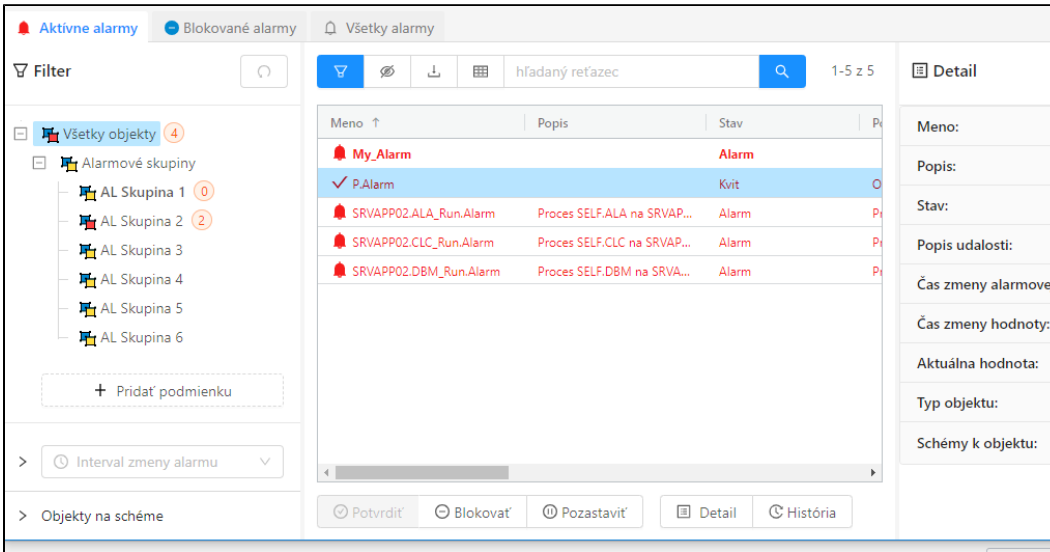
Aktívne alarmy | Blokované alarmy | Všetky alarmy

Filter

Všetky objekty 4
Alarmové skupiny
AL Skupina 1 0
AL Skupina 2 2
AL Skupina 3
AL Skupina 4
AL Skupina 5
AL Skupina 6

+ Pridať podmienku

Interval zmeny alarmu

Objekty na schéme

hľadaný reťazec
1-5 z 5

| Meno ↑ | Popis | Stav | P |
|---|---|---|---|
| My_Alarm | | Alarm | |
| P.Alarm | | Kvit | O |
| SRVAPP02.ALA_Run.Alarm | Proces SELF.ALA na SRVAP... | Alarm | Pr |
| SRVAPP02.CLC_Run.Alarm | Proces SELF.CLC na SRVAP... | Alarm | Pr |
| SRVAPP02.DBM_Run.Alarm | Proces SELF.DBM na SRVA... | Alarm | Pr |

Potvrdiť | Blokovať | Pozastaviť | Detail | História

Detail

Meno:
Popis:
Stav:
Popis udalosti:
Čas zmeny alarmove
Čas zmeny hodnoty:
Aktuálna hodnota:
Typ objektu:
Schémy k objektu: